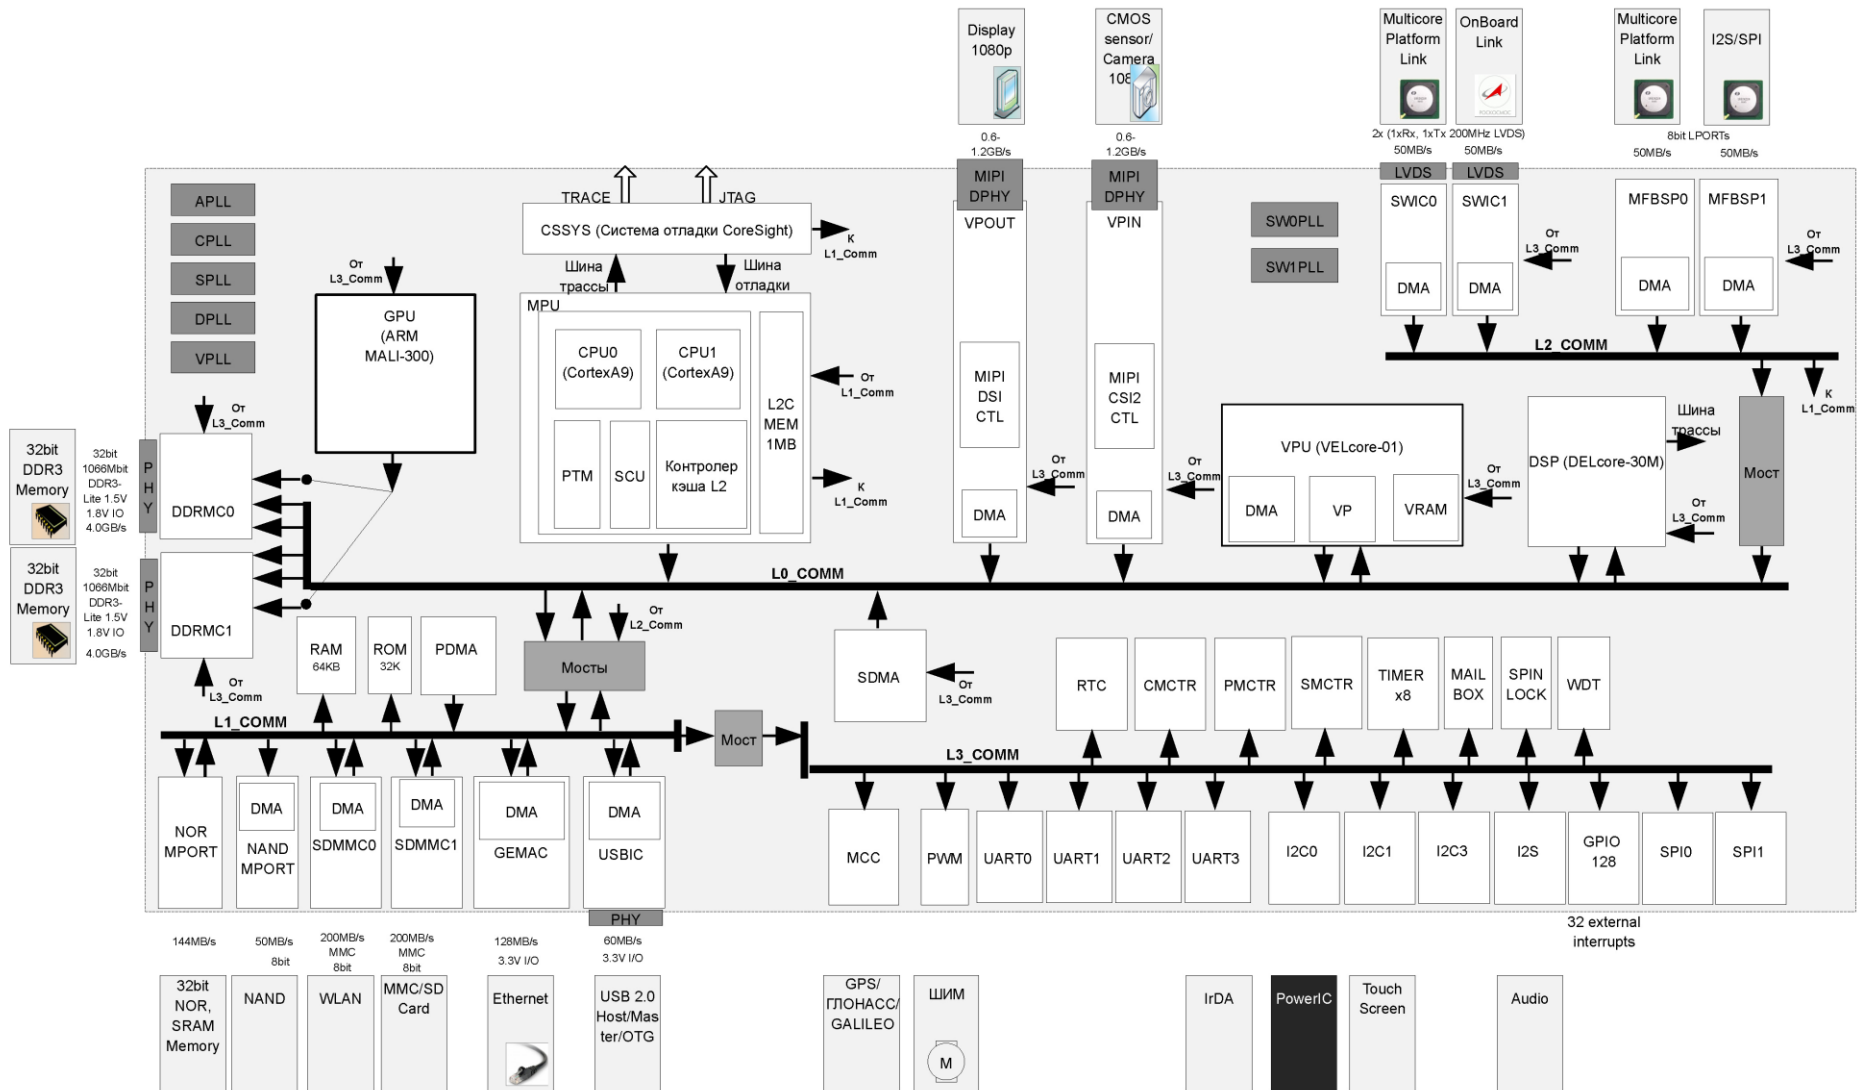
Display 1080p

CMOS sensor/ Camera 108

Multicore Platform Link

OnBoard Link

Multicore Platform Link

I2S/SPI

0.6-1.2GB/s

0.6-1.2GB/s

2x (1xRx, 1xTx 200MHz LVDS)

50MB/s

50MB/s

8bit LPORTs

50MB/s

50MB/s

MIPI DPHY

MIPI DPHY

LVDS

LVDS

APLL

CPLL

SPLL

DPLL

VPLL

TRACE

JTAG

CSSYS (Система отладки CoreSight)

К L1_Comm

От L3_Comm

Шина трассы

Шина отладки

GPU (ARM MALI-300)

MPU

CPU0 (CortexA9)

CPU1 (CortexA9)

PTM

SCU

Контролер кэша L2

L2C MEM 1MB

От L1_Comm

К L1_Comm

VPOUT

VPIN

SW0PLL

SW1PLL

SWIC0

SWIC1

От L3_Comm

DMA

DMA

MFBSP0

MFBSP1

От L3_Comm

DMA

DMA

L2_COMM

К L1_Comm

MIPI DSI CTL

MIPI CSI2 CTL

От L3_Comm

От L3_Comm

DMA

DMA

VPU (VELcore-01)

От L3_Comm

DMA

VP

VRAM

DSP (DELcore-30M)

Шина трассы

От L3_Comm

Мост

От L3_Comm

32bit DDR3 Memory

32bit 1066Mbit DDR3-Lite 1.5V 1.8V IO 4.0GB/s

PHY

DDRMC0

32bit DDR3 Memory

32bit 1066Mbit DDR3-Lite 1.5V 1.8V IO 4.0GB/s

PHY

DDRMC1

L0_COMM

От L2_Comm

RAM 64KB

ROM 32K

PDMA

Мосты

SDMA

От L3_Comm

От L3_Comm

RTC

CMCTR

PMCTR

SMCTR

TIMER x8

MAIL BOX

SPIN LOCK

WDT

L1_COMM

Мост

L3_COMM

NOR MPORT

DMA

NAND MPORT

DMA

SDMMC0

DMA

SDMMC1

DMA

GEMAC

DMA

USBIC

PHY

MCC

PWM

UART0

UART1

UART2

UART3

I2C0

I2C1

I2C3

I2S

GPIO 128

SPI0

SPI1

32 external interrupts

144MB/s

50MB/s 8bit

200MB/s MMC 8bit

200MB/s MMC 8bit

128MB/s 3.3V I/O

60MB/s 3.3V I/O

32bit NOR, SRAM Memory

NAND

WLAN

MMC/SD Card

Ethernet

USB 2.0 Host/Master/OTG

GPS/ ГЛОНАСС/ GALILEO

ШИМ

M

IrDA

PowerIC

Touch Screen

Audio